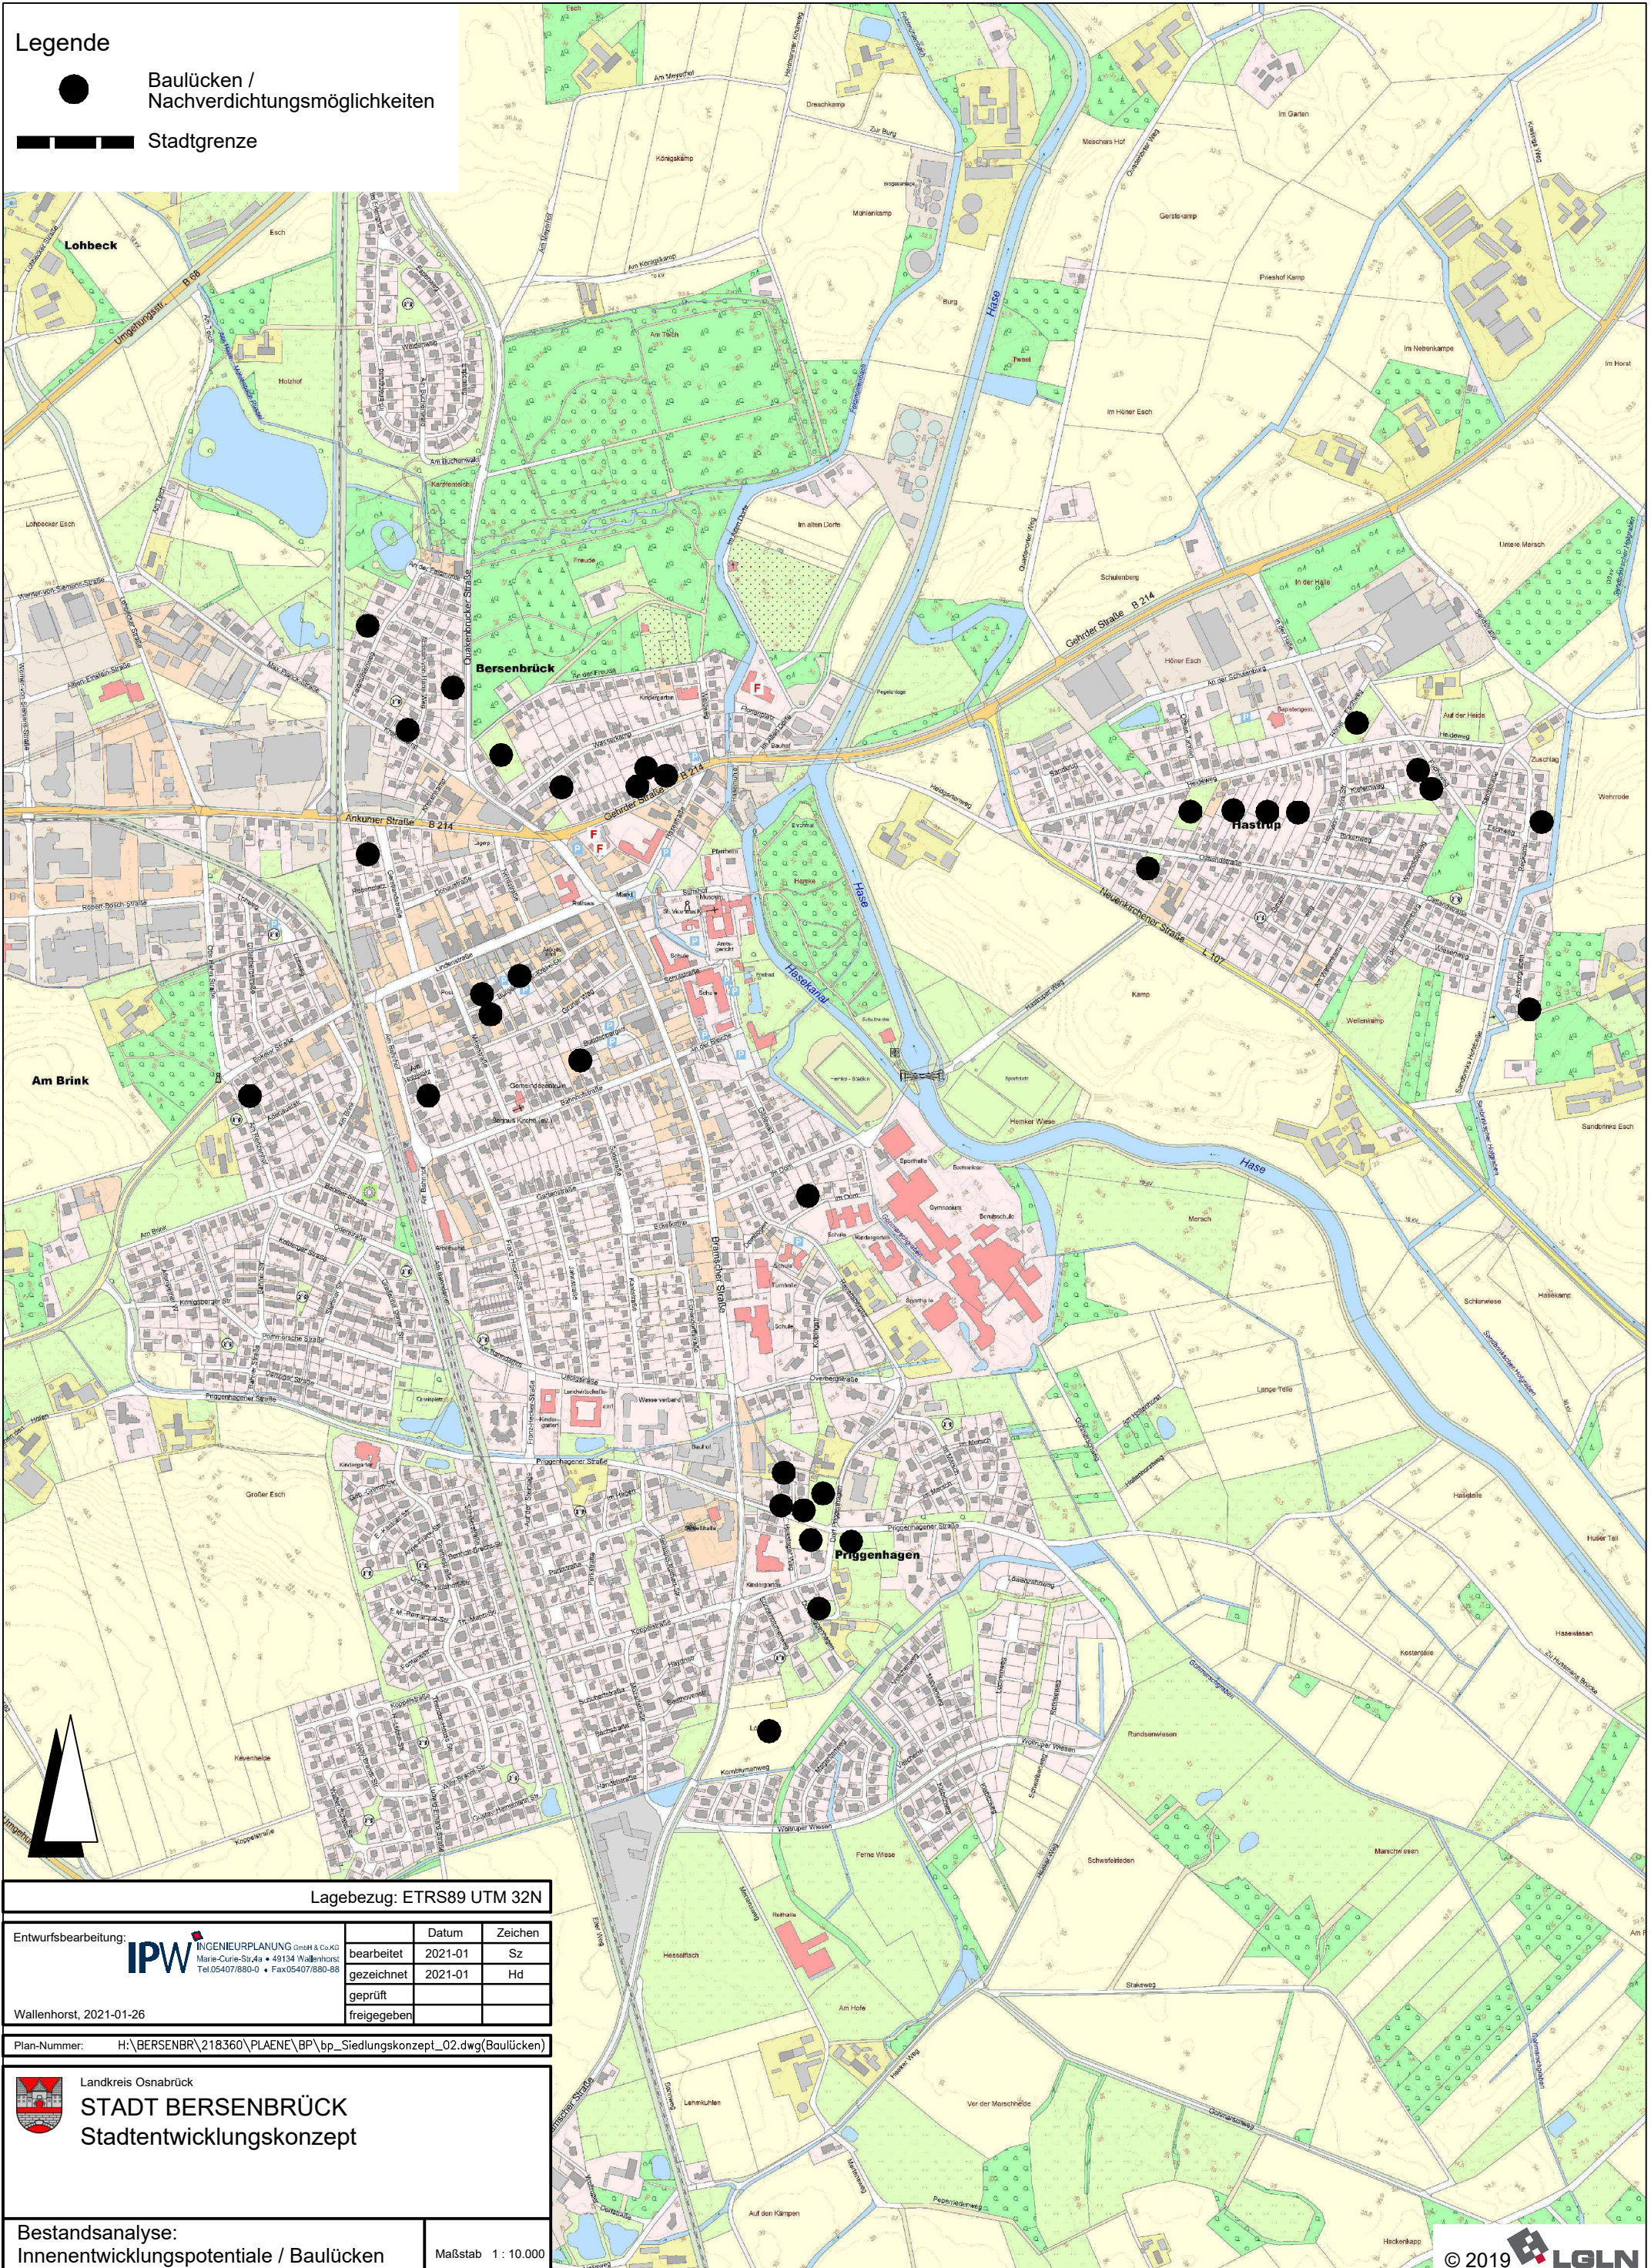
Legende

Baulücken / Nachverdichtungsmöglichkeiten

Stadtgrenze

Lohbeck

Bersenbrück

Hastrup

Am Brink

Priggenhagen

Hase

Gehrder Straße B 214

Ankumer Straße B 214

Lagebezug: ETRS89 UTM 32N

Entwurfsbearbeitung:

IPW INGENIEURPLANUNG GmbH & Co.KG
Marie-Curie-Straße • 49134 Wallenhorst
Tel.05407/880-0 • Fax05407/880-88

| | Datum | Zeichen |
|---|---|---|
| bearbeitet | 2021-01 | Sz |
| gezeichnet | 2021-01 | Hd |
| geprüft | | |
| freigegeben | | |

Wallenhorst, 2021-01-26

Plan-Nummer: H:\BERSENBR\218360\PLANE\BP\bp_Siedlungskonzept_02.dwg(Baulücken)

Landkreis Osnabrück
STADT BERSENBRÜCK
Stadtentwicklungskonzept

Bestandsanalyse:
Innenentwicklungspotentiale / Baulücken

Maßstab 1 : 10.000

© 2019 LGLN